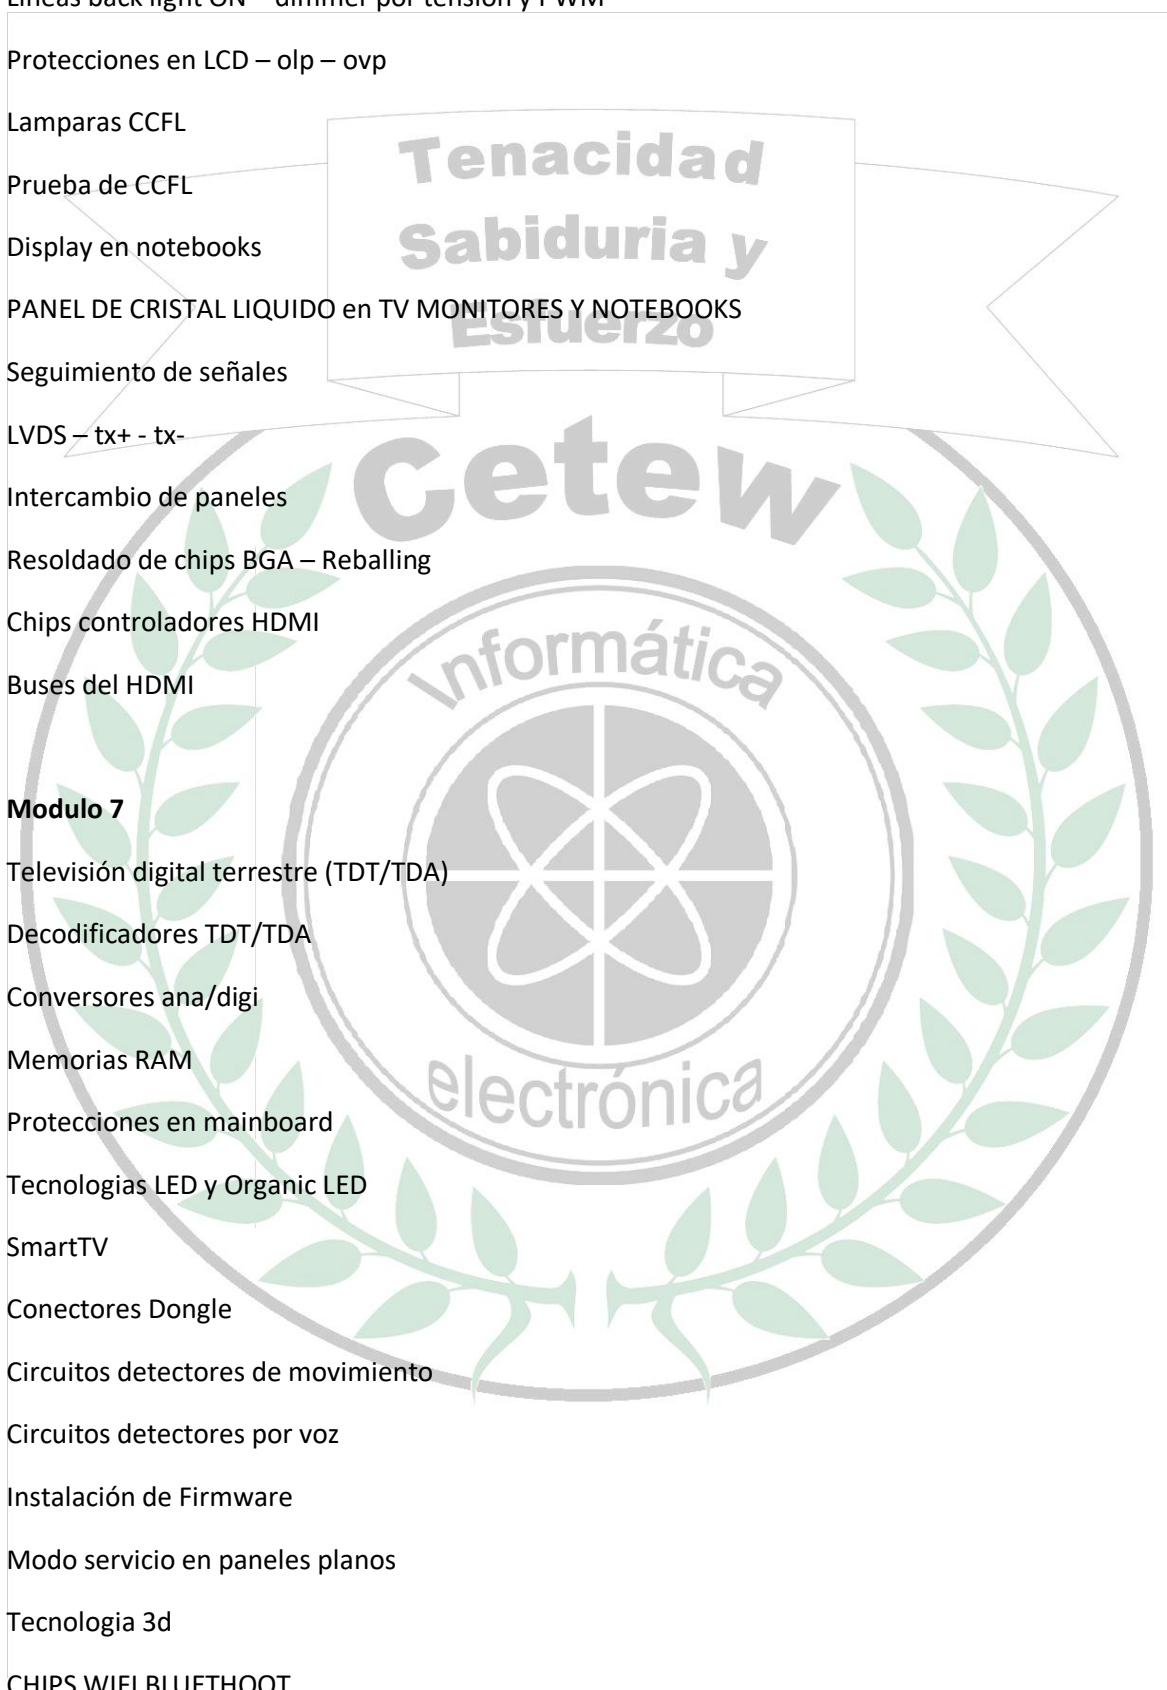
Lineas back light ON – dimmer por tension y PWM

Protecciones en LCD – olp – ovp

Lamparas CCFL

Prueba de CCFL

Display en notebooks

PANEL DE CRISTAL LIQUIDO en TV MONITORES Y NOTEBOOKS

Seguimiento de señales

LVDS – tx+ - tx-

Intercambio de paneles

Resoldado de chips BGA – Reballing

Chips controladores HDMI

Buses del HDMI

Tenacidad Sabiduria y Esfuerzo

Cetew

Informática

electrónica

**Modulo 7**

Televisión digital terrestre (TDT/TDA)

Decodificadores TDT/TDA

Conversores ana/digi

Memorias RAM

Protecciones en mainboard

Tecnologias LED y Organic LED

SmartTV

Conectores Dongle

Circuitos detectores de movimiento

Circuitos detectores por voz

Instalación de Firmware

Modo servicio en paneles planos

Tecnologia 3d

CHIPS WIFI BLUETHOOT